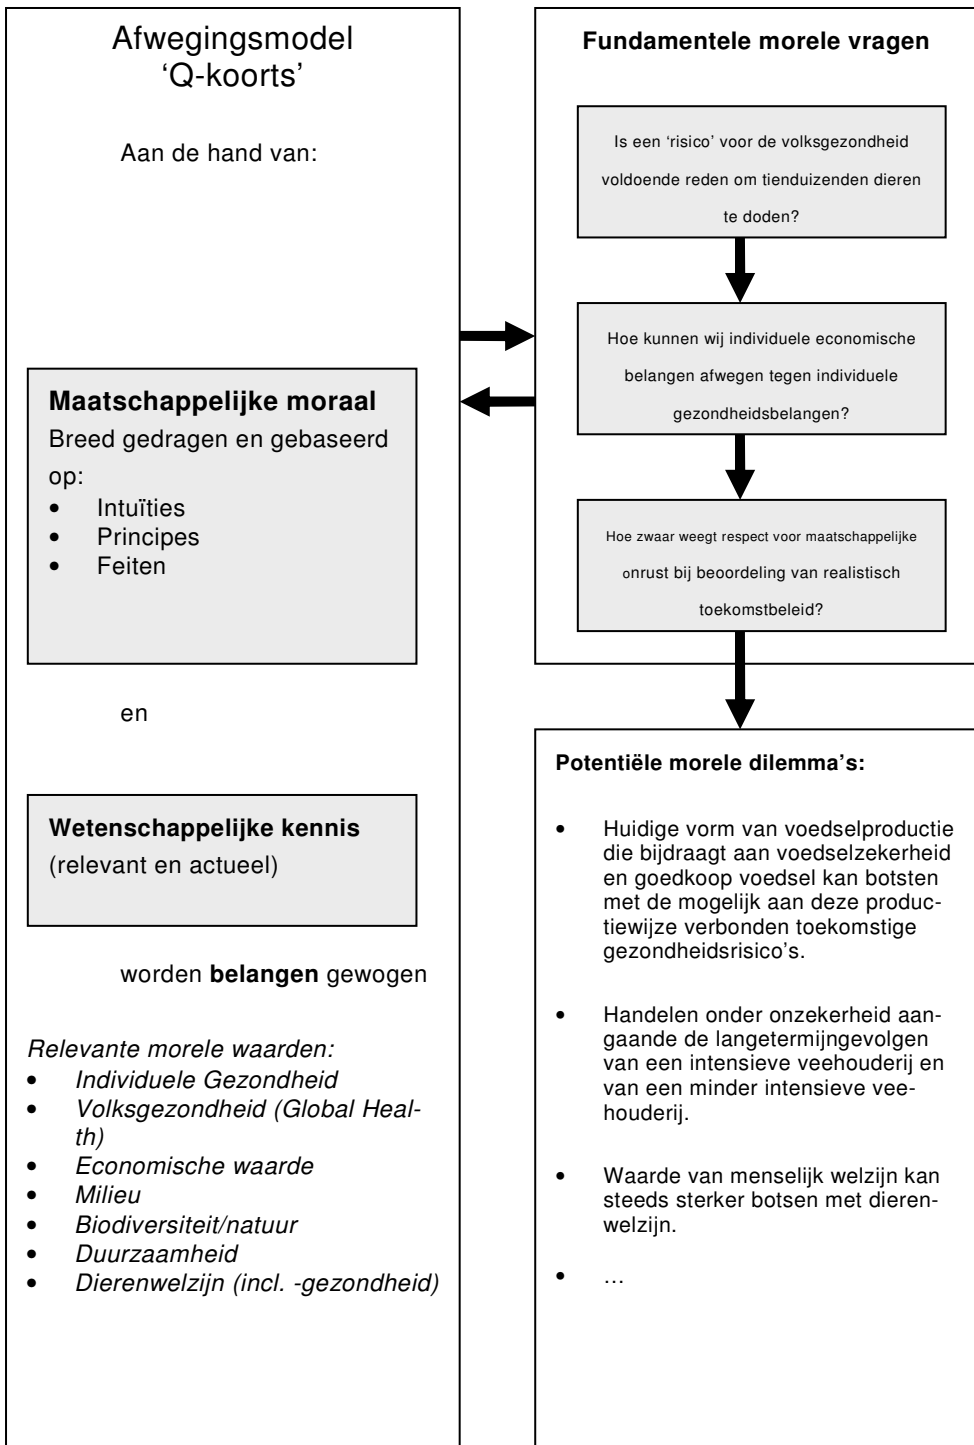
Afwegingsmodel
'Q-koorts'

Aan de hand van:

**Maatschappelijke moraal**
Breed gedragen en gebaseerd op:
- Intuïties
- Principes
- Feiten

en

**Wetenschappelijke kennis**
(relevant en actueel)

worden **belangen** gewogen

*Relevante morele waarden:*
- *Individuele Gezondheid*
- *Volksgezondheid (Global Health)*
- *Economische waarde*
- *Milieu*
- *Biodiversiteit/natuur*
- *Duurzaamheid*
- *Dierenwelzijn (incl. -gezondheid)*

**Fundamentele morele vragen**

Is een 'risico' voor de volksgezondheid voldoende reden om tienduizenden dieren te doden?

Hoe kunnen wij individuele economische belangen afwegen tegen individuele gezondheidsbelangen?

Hoe zwaar weegt respect voor maatschappelijke onrust bij beoordeling van realistisch toekomstbeleid?

**Potentiële morele dilemma's:**

- Huidige vorm van voedselproductie die bijdraagt aan voedselzekerheid en goedkoop voedsel kan botsen met de mogelijk aan deze productiewijze verbonden toekomstige gezondheidsrisico's.

- Handelen onder onzekerheid aangaande de langetermijngevolgen van een intensieve veehouderij en van een minder intensieve veehouderij.

- Waarde van menselijk welzijn kan steeds sterker botsen met dierenwelzijn.

- …